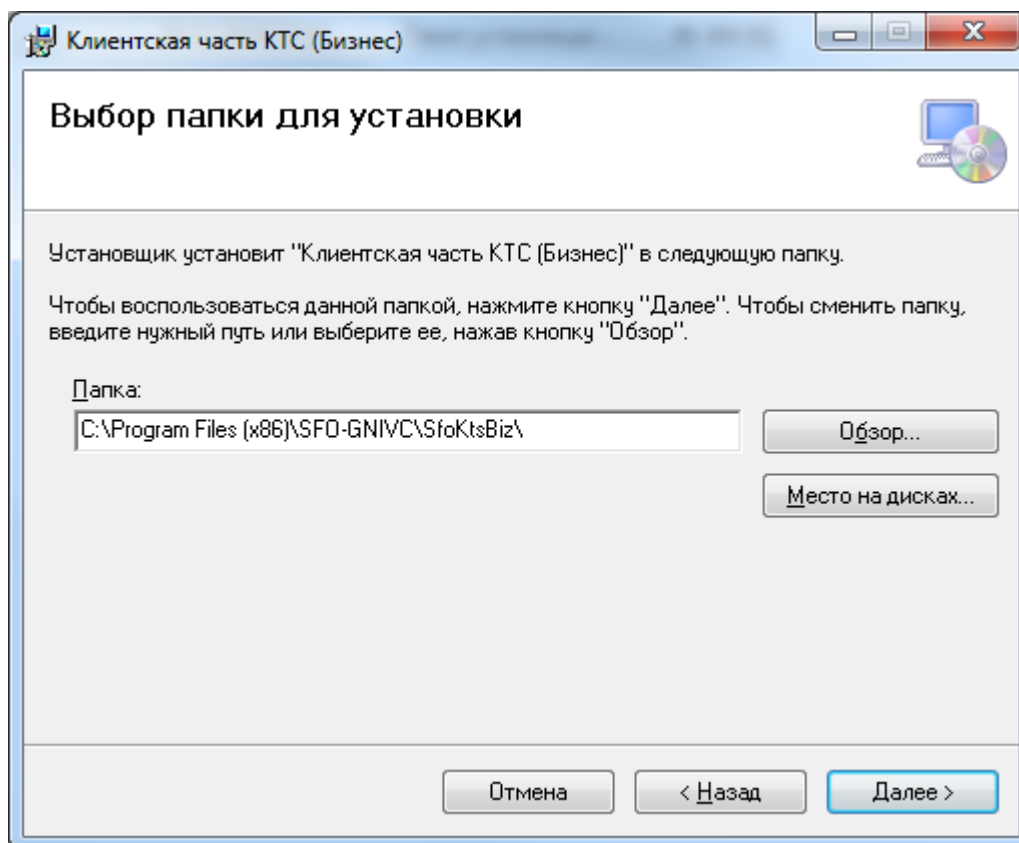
Клиентская часть КТС (Бизнес)

Выбор папки для установки

Установщик установит "Клиентская часть КТС (Бизнес)" в следующую папку.

Чтобы воспользоваться данной папкой, нажмите кнопку "Далее". Чтобы сменить папку, введите нужный путь или выберите ее, нажав кнопку "Обзор".

Папка:

C:\Program Files (x86)\SFO-GNIVC\SfoKtsBiz\

Обзор...

Место на дисках...

Отмена

< Назад

Далее >